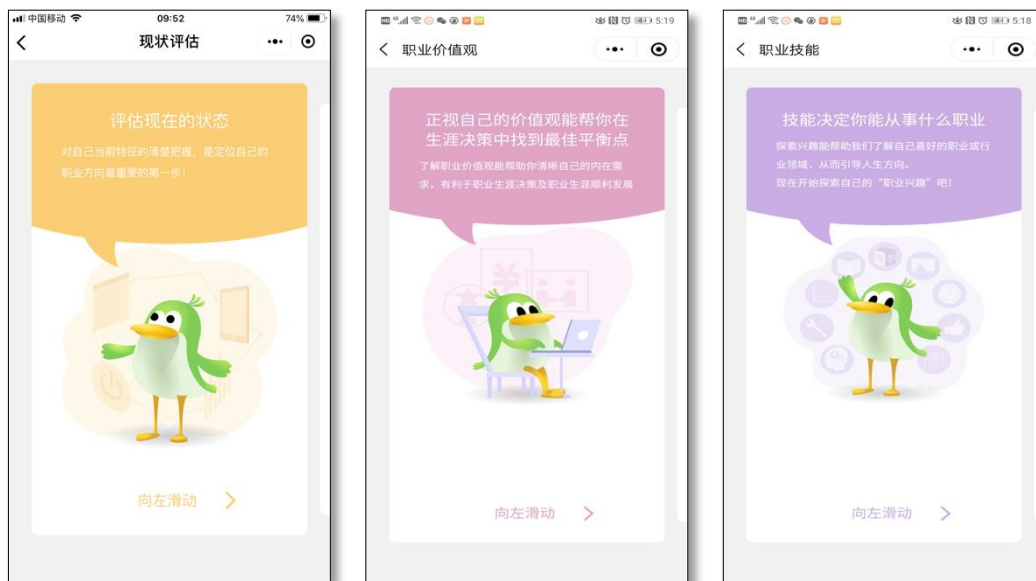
中国移动 09:52 74%

现状评估

评估现在的状态

对自己当前特征的清楚把握，是定位自己的职业方向最重要的第一步！

向左滑动

5:19

职业价值观

正视自己的价值观能帮你在生涯决策中找到最佳平衡点

了解职业价值观能帮助你清晰自己的内在需求，有利于职业生涯决策及职业生涯顺利发展

向左滑动

5:18

职业技能

技能决定你能从事什么职业

探索兴趣能帮助我们了解自己喜好的职业或行业领域，从而引导人生方向。
现在开始探索自己的“职业兴趣”吧！

向左滑动